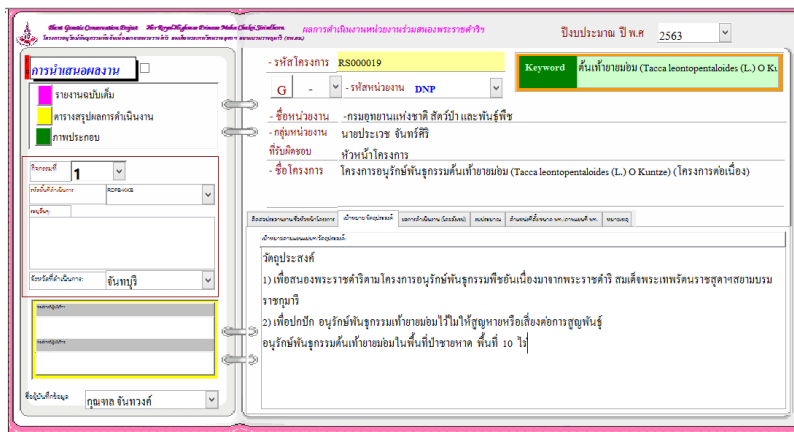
Plant Genetic Conservation Project Her Royal Highness Princess Maha Chakri Sirindhorn
โครงการอนุรักษ์พันธุกรรมพืชอันเนื่องมาจากพระราชดำริ สมเด็จพระเทพรัตนราชสุดาฯ สยามบรมราชกุมารี (อพ.สธ.)

ผลการดำเนินงานหน่วยงานร่วมสนองพระราชดำริ

ปีงบประมาณ ปี พ.ศ 2563

การนำเสนอผลงาน

รายงานฉบับเต็ม

ตารางสรุปผลการดำเนินงาน

ภาพประกอบ

กิจกรรมที่ 1

กรอบการดำเนินงาน RCF8-4KS

หมายเหตุ

จังหวัดที่ดำเนินการ จันทบุรี

ชื่อผู้บันทึกข้อมูล กุณจล จันทวงศ์

- รหัสโครงการ RS000019

Keyword ต้นเท้ายายม่อม (Tacca leontopetaloides (L.) O Ku

G - - รหัสหน่วยงาน DNP

- ชื่อหน่วยงาน -กรมอุทยานแห่งชาติ สัตว์ป่า และพันธุ์พืช

- กลุ่มหน่วยงานที่รับผิดชอบ นายประเวช จันทร์ศิริ
หัวหน้าโครงการ

- ชื่อโครงการ โครงการอนุรักษ์พันธุกรรมต้นเท้ายายม่อม (Tacca leontopetaloides (L.) O Kuntze) (โครงการต่อเนื่อง)

ชื่อสอดคล้องตามแผนแม่บท | เป้าหมาย/วัตถุประสงค์ | ผลการดำเนินงาน (โดยสังเขป) | งบประมาณ | ด้านงานที่เกี่ยวข้อง | ขอบเขต

เป้าหมาย/วัตถุประสงค์

วัตถุประสงค์
1) เพื่อสนองพระราชดำริตามโครงการอนุรักษ์พันธุกรรมพืชอันเนื่องมาจากพระราชดำริ สมเด็จพระเทพรัตนราชสุดาฯสยามบรมราชกุมารี
2) เพื่อปกปัก อนุรักษ์พันธุกรรมเท้ายายม่อมไว้ไม่ให้สูญหายหรือเสี่ยงต่อการสูญพันธุ์
อนุรักษ์พันธุกรรมต้นเท้ายายม่อมในพื้นที่ป่าชายหาด พื้นที่ 10 ไร่